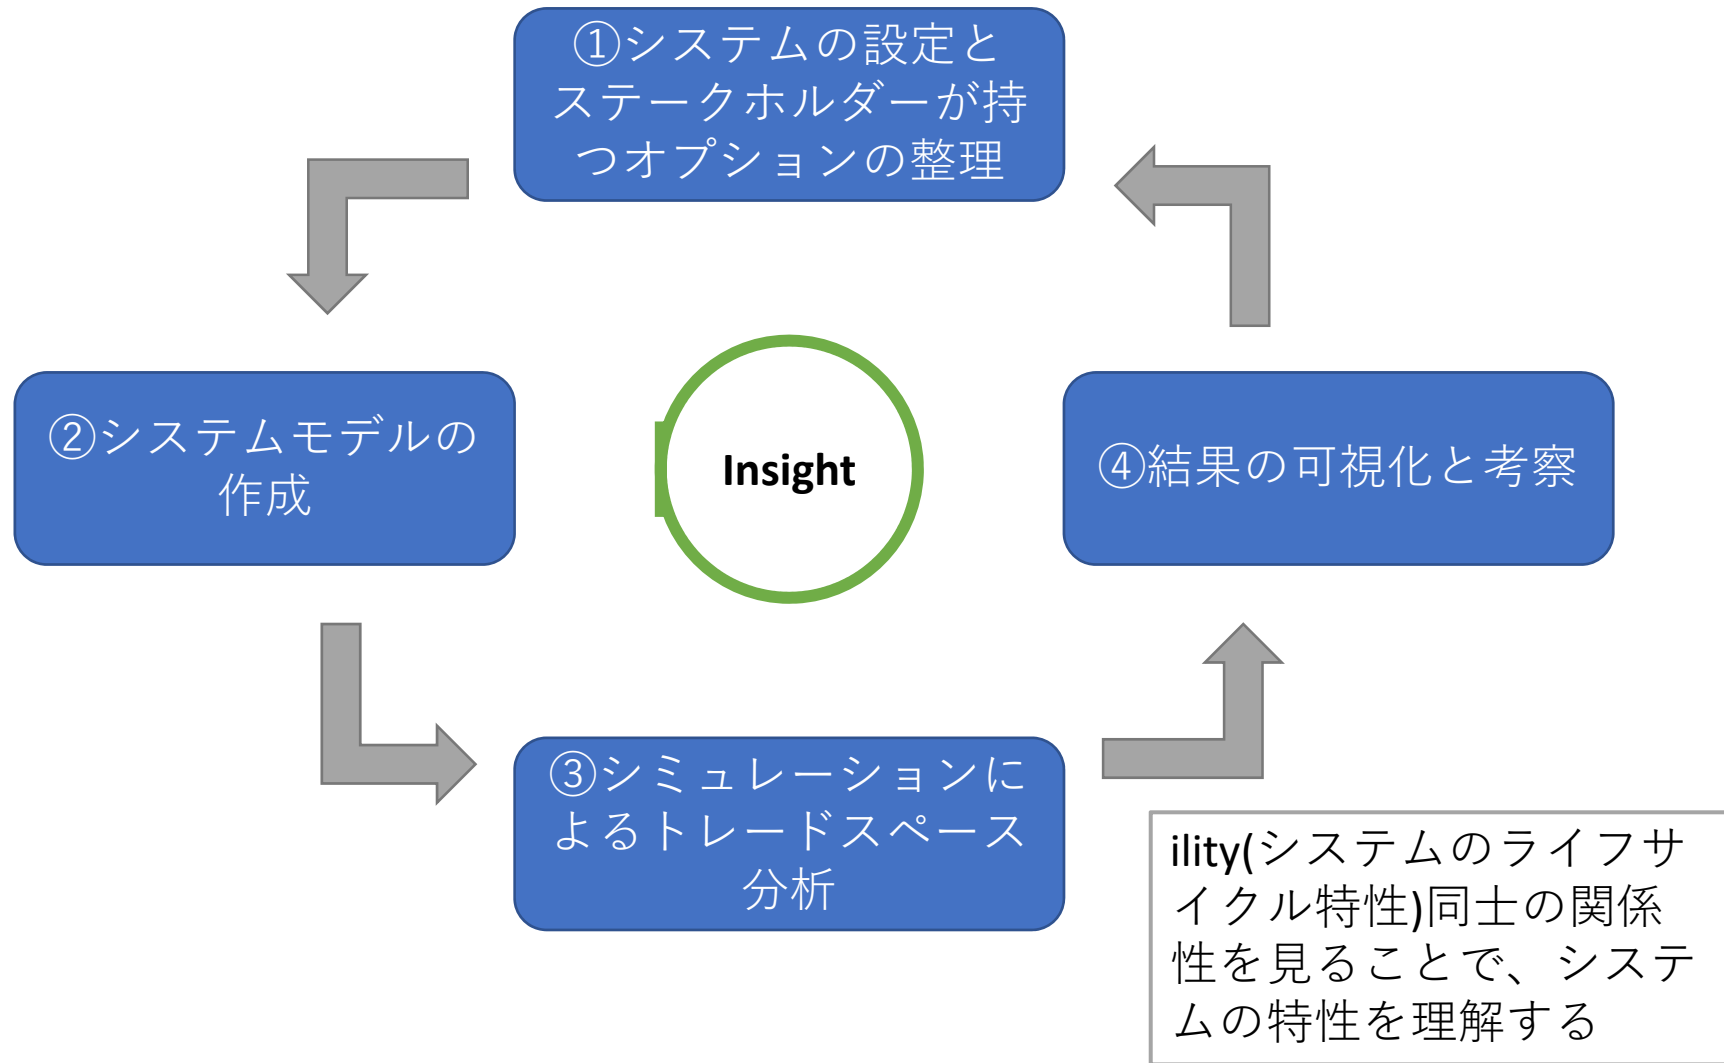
①システムの設定とステークホルダーが持つオプションの整理

②システムモデルの作成

Insight

④結果の可視化と考察

③シミュレーションによるトレードスペース分析

ility(システムのライフサイクル特性)同士の関係性を見ることで、システムの特性を理解する